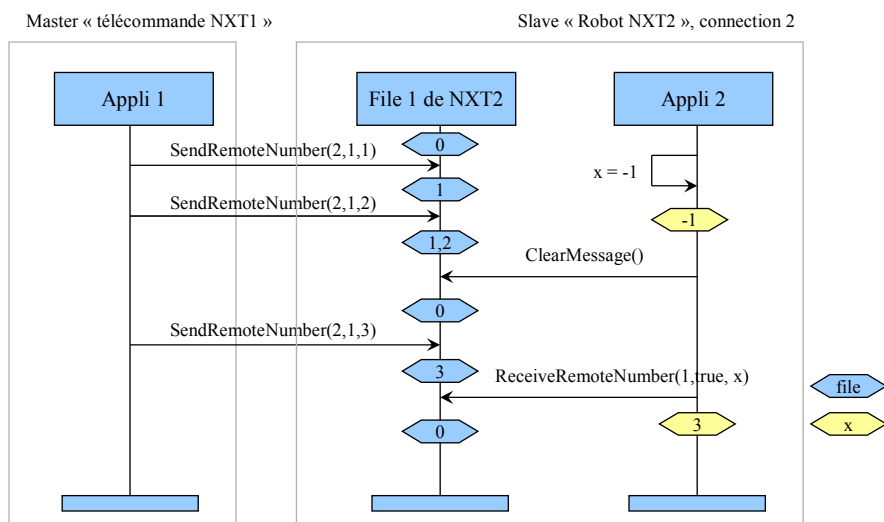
Master « télécommande NXT1 »

Slave « Robot NXT2 », connection 2

Appli 1

File 1 de NXT2

Appli 2

SendRemoteNumber(2,1,1)

0

x = -1

1

SendRemoteNumber(2,1,2)

-1

1,2

ClearMessage()

0

SendRemoteNumber(2,1,3)

3

ReceiveRemoteNumber(1,true, x)

file

3

x

0